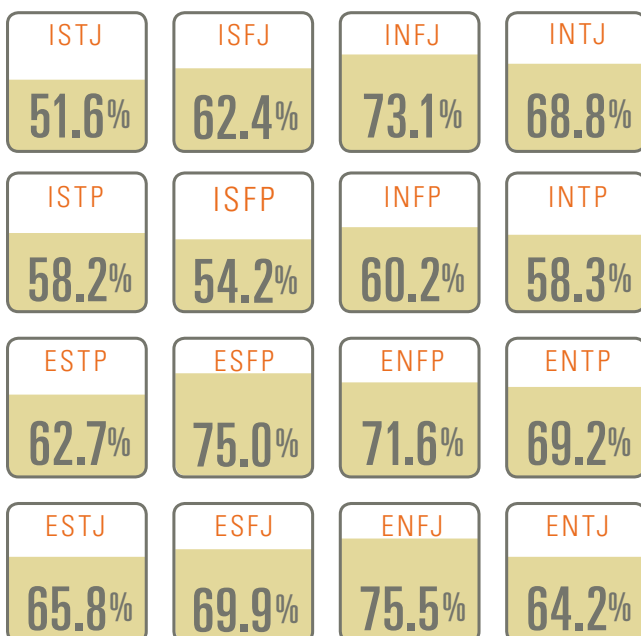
| ISTJ | ISFJ | INFJ | INTJ |
|---|---|---|---|
| 51.6% | 62.4% | 73.1% | 68.8% |
| ISTP | ISFP | INFP | INTP |
| 58.2% | 54.2% | 60.2% | 58.3% |
| ESTP | ESFP | ENFP | ENTP |
| 62.7% | 75.0% | 71.6% | 69.2% |
| ESTJ | ESFJ | ENFJ | ENTJ |
| 65.8% | 69.9% | 75.5% | 64.2% |